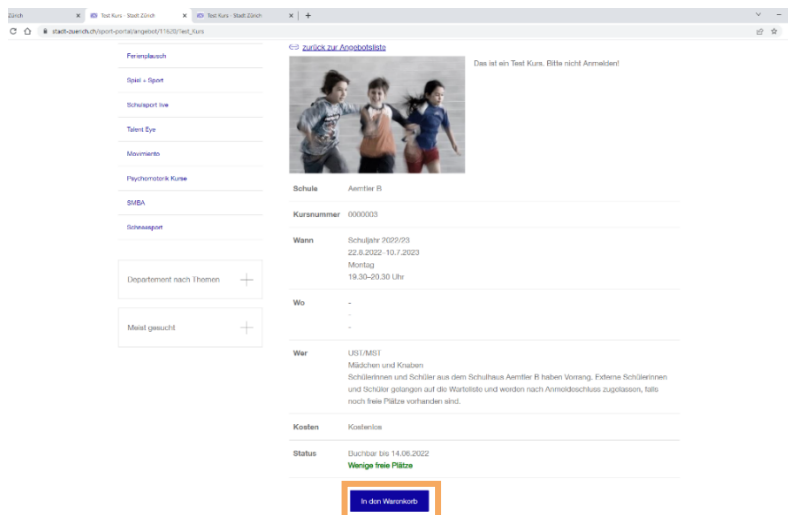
Zürich × Test Kurs - Stadt Zürich × Test Kurs - Stadt Zürich × +

stadt-zuerich.ch/sport-portal/angebot/11630/Test_Kurs

Ferienplausch

Spiel + Sport

Schulsport live

Talent Eye

Movimento

Psychomotorik Kurse

SMBA

Schneesport

Departement nach Themen

Meist gesucht

zurück zur Angebotsliste

Das ist ein Test Kurs. Bitte nicht Anmelden!

| | |
|---|---|
| Schule | Aemtler B |
| Kursnummer | 0000003 |
| Wann | Schuljahr 2022/23<br>22.8.2022–10.7.2023<br>Montag<br>19.30–20.30 Uhr |
| Wo | -<br>-<br>- |
| Wer | US1/MST<br>Mädchen und Knaben<br>Schülerinnen und Schüler aus dem Schulhaus Aemtler B haben Vorrang. Externe Schülerinnen und Schüler gelangen auf die Warteliste und werden nach Anmeldeschluss zugelassen, falls noch freie Plätze vorhanden sind. |
| Kosten | Kostenlos |
| Status | Buchbar bis 14.06.2022<br>Wenige freie Plätze |

In den Warenkorb